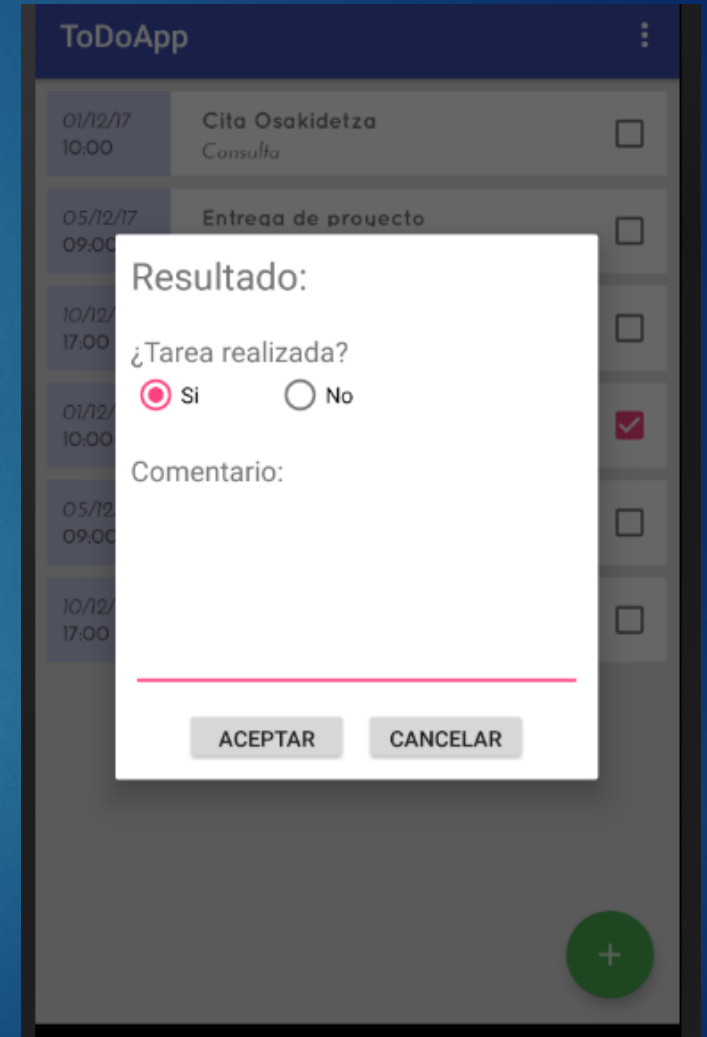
ToDoApp

01/12/17
10:00
Cita Osakidetza
Consulta

05/12/17
09:00
Entrega de proyecto

10/12/
17:00

01/12/
10:00

05/12/
09:00

10/12/
17:00

Resultado:

¿Tarea realizada?
Si
No

Comentario:

ACEPTAR
CANCELAR

+